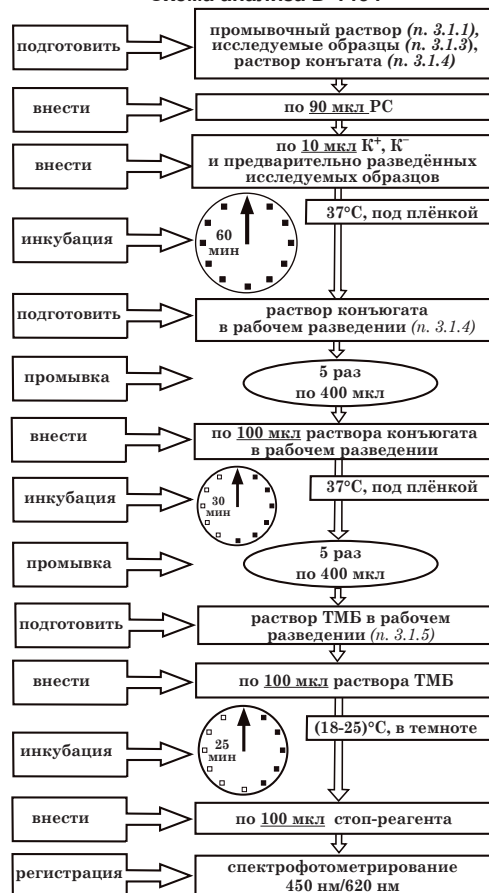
Схема анализа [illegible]

подготовить

промывочный раствор *(п. 3.1.1)*, исследуемые образцы *(п. 3.1.3)*, раствор конъгата *(п. 3.1.4)*

внести

по 90 мкл РС

внести

по 10 мкл К$^+$, К$^-$ и предварительно разведённых исследуемых образцов

инкубация

60 мин

37°С, под плёнкой

подготовить

раствор конъюгата в рабочем разведении *(п. 3.1.4)*

промывка

5 раз по 400 мкл

внести

по 100 мкл раствора конъюгата в рабочем разведении

инкубация

30 мин

37°С, под плёнкой

промывка

5 раз по 400 мкл

подготовить

раствор ТМБ в рабочем разведении *(п. 3.1.5)*

внести

по 100 мкл раствора ТМБ

инкубация

25 мин

(18-25)°С, в темноте

внести

по 100 мкл стоп-реагента

регистрация

спектрофотометрирование 450 нм/620 нм